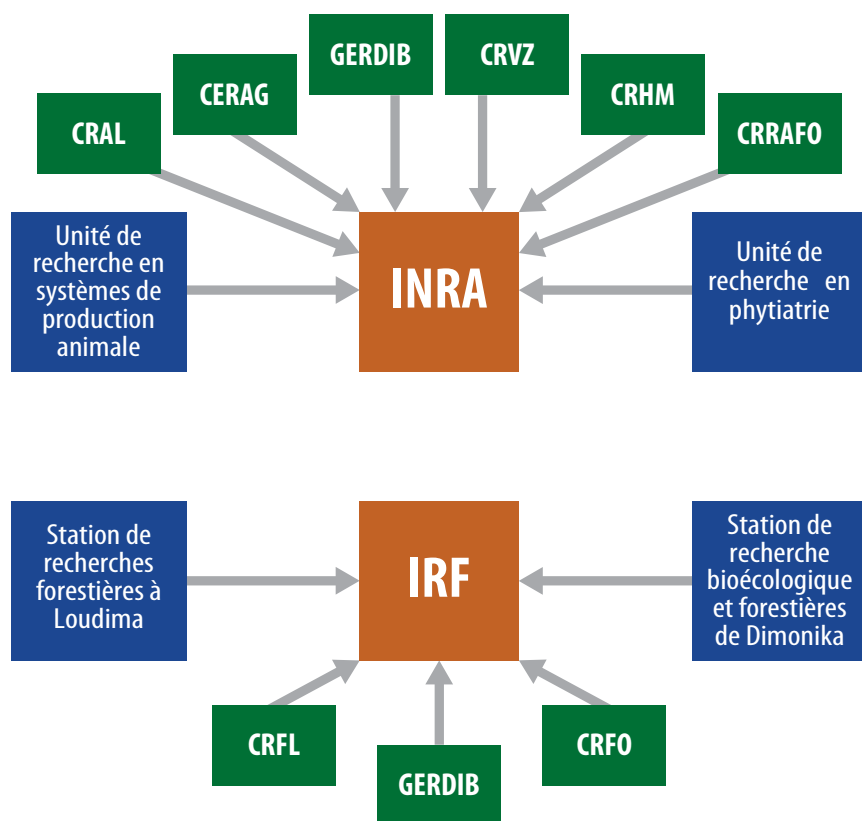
GERDIB

CRVZ

CERAG

CRHM

CRAL

CRRAFO

Unité de recherche en systèmes de production animale

INRA

Unité de recherche en phytiatrie

Station de recherches forestières à Loudima

IRF

Station de recherche bioécologique et forestières de Dimonika

CRFL

CRFO

GERDIB